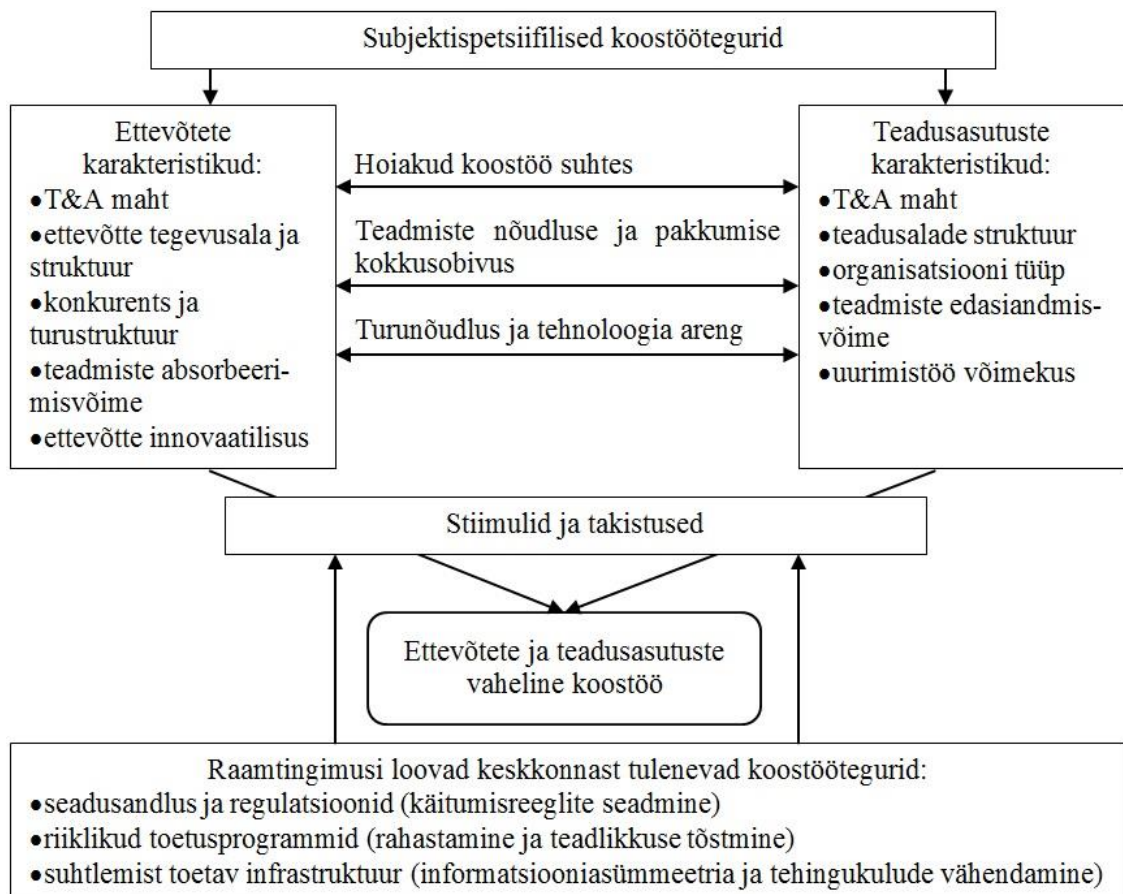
Subjektispetsiifilised koostöötegurid

Ettevõtete karakteristikud:
•T&A maht
•ettevõtte tegevusala ja struktuur
•konkurents ja turustruktuur
•teadmiste absorbeerimisvõime
•ettevõtte innovaatilisus

Hoiakud koostöö suhtes

Teadmiste nõudluse ja pakkumise kokkusobivus

Turunõudlus ja tehnoloogia areng

Teadusasutuste karakteristikud:
•T&A maht
•teadusalade struktuur
•organisatsiooni tüüp
•teadmiste edasiandmisvõime
•uurimistöö võimekus

Stiimulid ja takistused

Ettevõtete ja teadusasutuste vaheline koostöö

Raamtingimusi loovad keskkonnast tulenevad koostöötegurid:
•seadusandlus ja regulatsioonid (käitumisreeglite seadmine)
•riiklikud toetusprogrammid (rahastamine ja teadlikkuse tõstmine)
•suhtlemist toetav infrastruktuur (informatsiooniasümmeetria ja tehingukulude vähendamine)